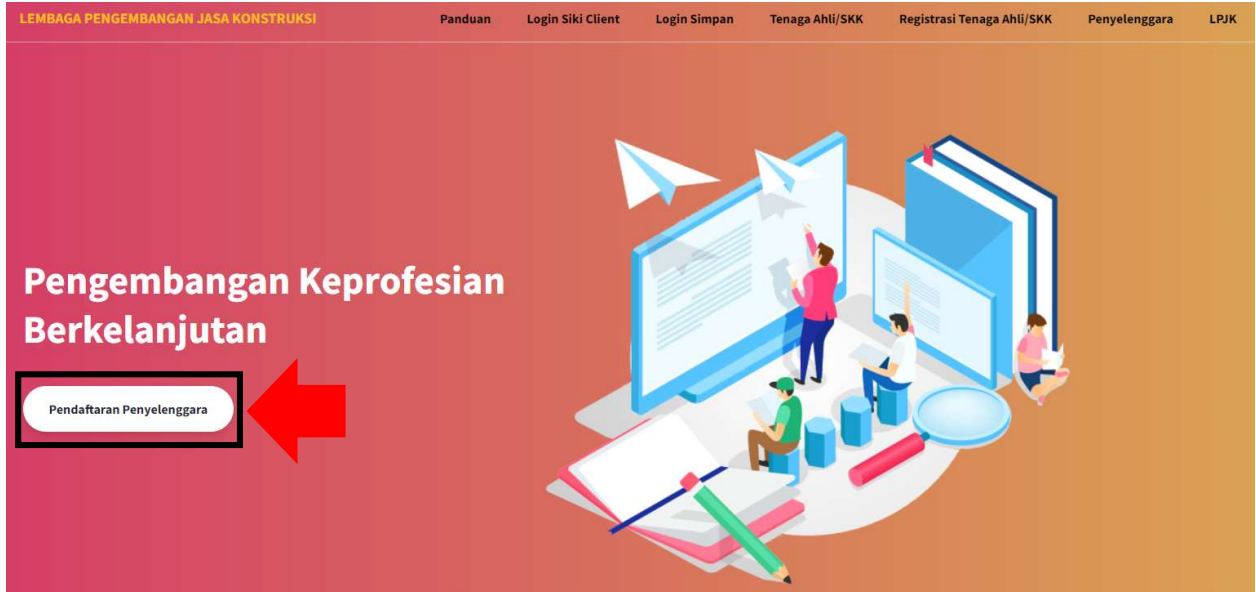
LEMBAGA PENGEMBANGAN JASA KONSTRUKSI

Panduan Login Siki Client Login Simpan Tenaga Ahli/SKK Registrasi Tenaga Ahli/SKK Penyelenggara LPJK

Pengembangan Keprofesian Berkelanjutan

Pendaftaran Penyelenggara